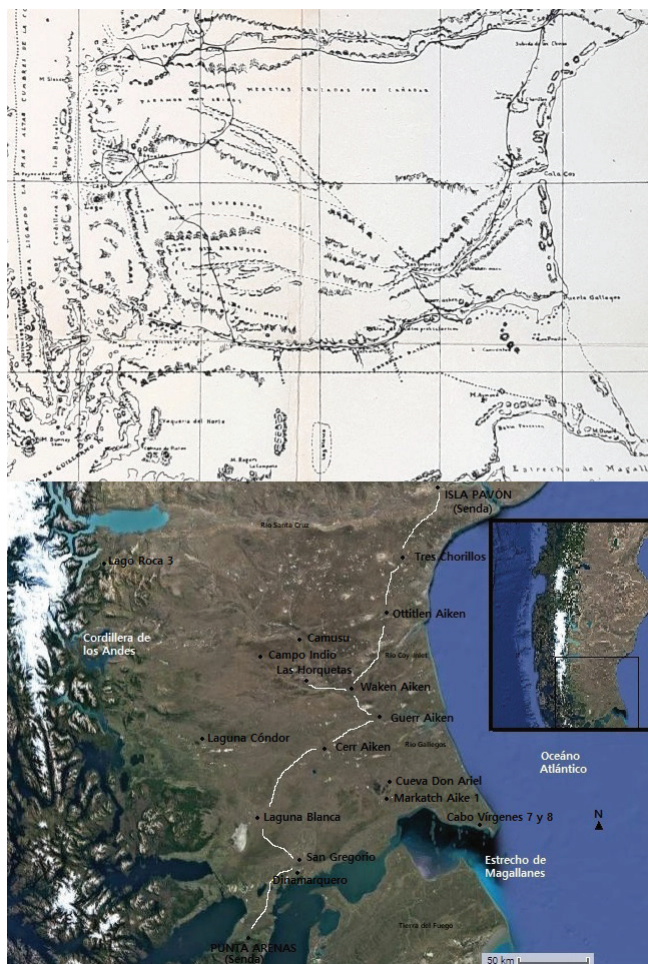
Lago Argentino
Mesetas cruzadas por cañadas
Cordillera de los Andes
Coy
Puerto Gallegos
Gallegos
Estrecho de Magallanes

ISLA PAVON (Senda)
Rio Santa Cruz
Tres Chorillos
Lago Roca 3
Ottitlen Aiken
Cordillera de los Andes
Camusu
Campo Indio
Las Horquetas
Rio Coy inlet
Waken Aiken
Guerr Aiken
Laguna Cóndor
Cerr Aiken
Rio Gallegos
Océano Atlántico
Cueva Don Ariel
Markatch Aike 1
Laguna Blanca
Cabo Vírgenes 7 y 8
N
San Gregorio
Dinamarquero
Estrecho de Magallanes
Tierra del Fuego
PUNTA ARENAS (Senda)
50 km